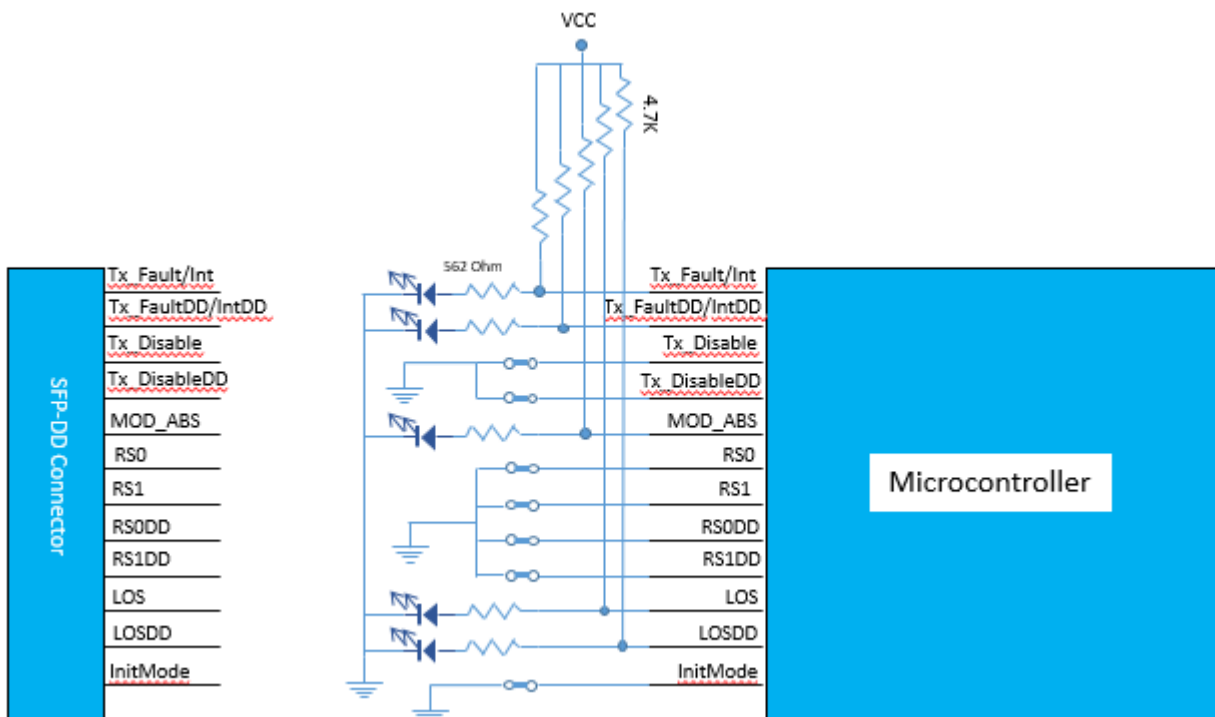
VCC

4.7K

562 Ohm

SFP-DD Connector

Tx_Fault/Int
Tx_FaultDD/IntDD
Tx_Disable
Tx_DisableDD
MOD_ABS
RS0
RS1
RS0DD
RS1DD
LOS
LOSDD
InitMode

Tx_Fault/Int
Tx_FaultDD/IntDD
Tx_Disable
Tx_DisableDD
MOD_ABS
RS0
RS1
RS0DD
RS1DD
LOS
LOSDD
InitMode

Microcontroller